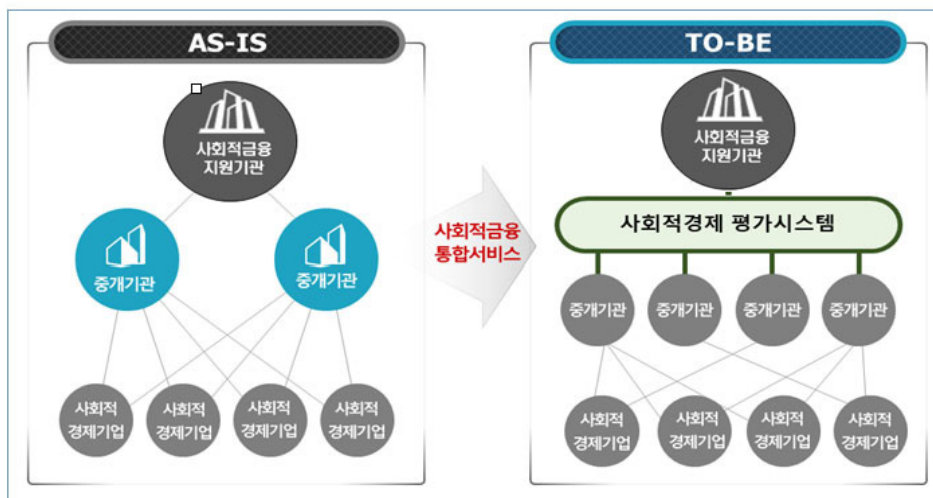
AS-IS

사회적금융 지원기관

중개기관

중개기관

사회적 경제기업

사회적 경제기업

사회적 경제기업

사회적 경제기업

사회적금융 통합서비스

TO-BE

사회적금융 지원기관

사회적경제 평가시스템

중개기관

중개기관

중개기관

중개기관

사회적 경제기업

사회적 경제기업

사회적 경제기업

사회적 경제기업